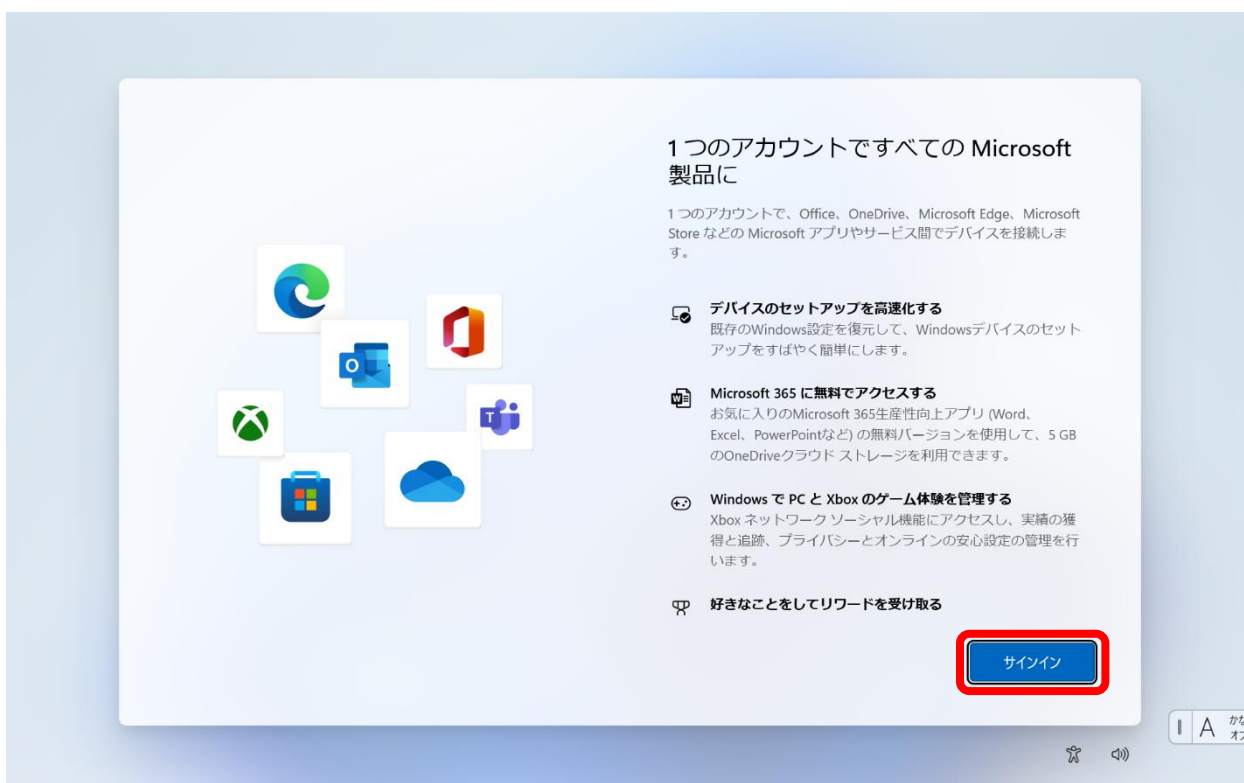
1つのアカウントですべての Microsoft 製品に

1つのアカウントで、Office、OneDrive、Microsoft Edge、Microsoft Store などの Microsoft アプリやサービス間でデバイスを接続します。

デバイスのセットアップを高速化する
既存のWindows設定を復元して、Windowsデバイスのセットアップをすばやく簡単にします。

Microsoft 365 に無料でアクセスする
お気に入りのMicrosoft 365生産性向上アプリ (Word、Excel、PowerPointなど) の無料バージョンを使用して、5 GB のOneDriveクラウド ストレージを利用できます。

Windows で PC と Xbox のゲーム体験を管理する
Xbox ネットワーク ソーシャル機能にアクセスし、実績の獲得と追跡、プライバシーとオンラインの安心設定の管理を行います。

好きなことをしてリワードを受け取る

サインイン

A かな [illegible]